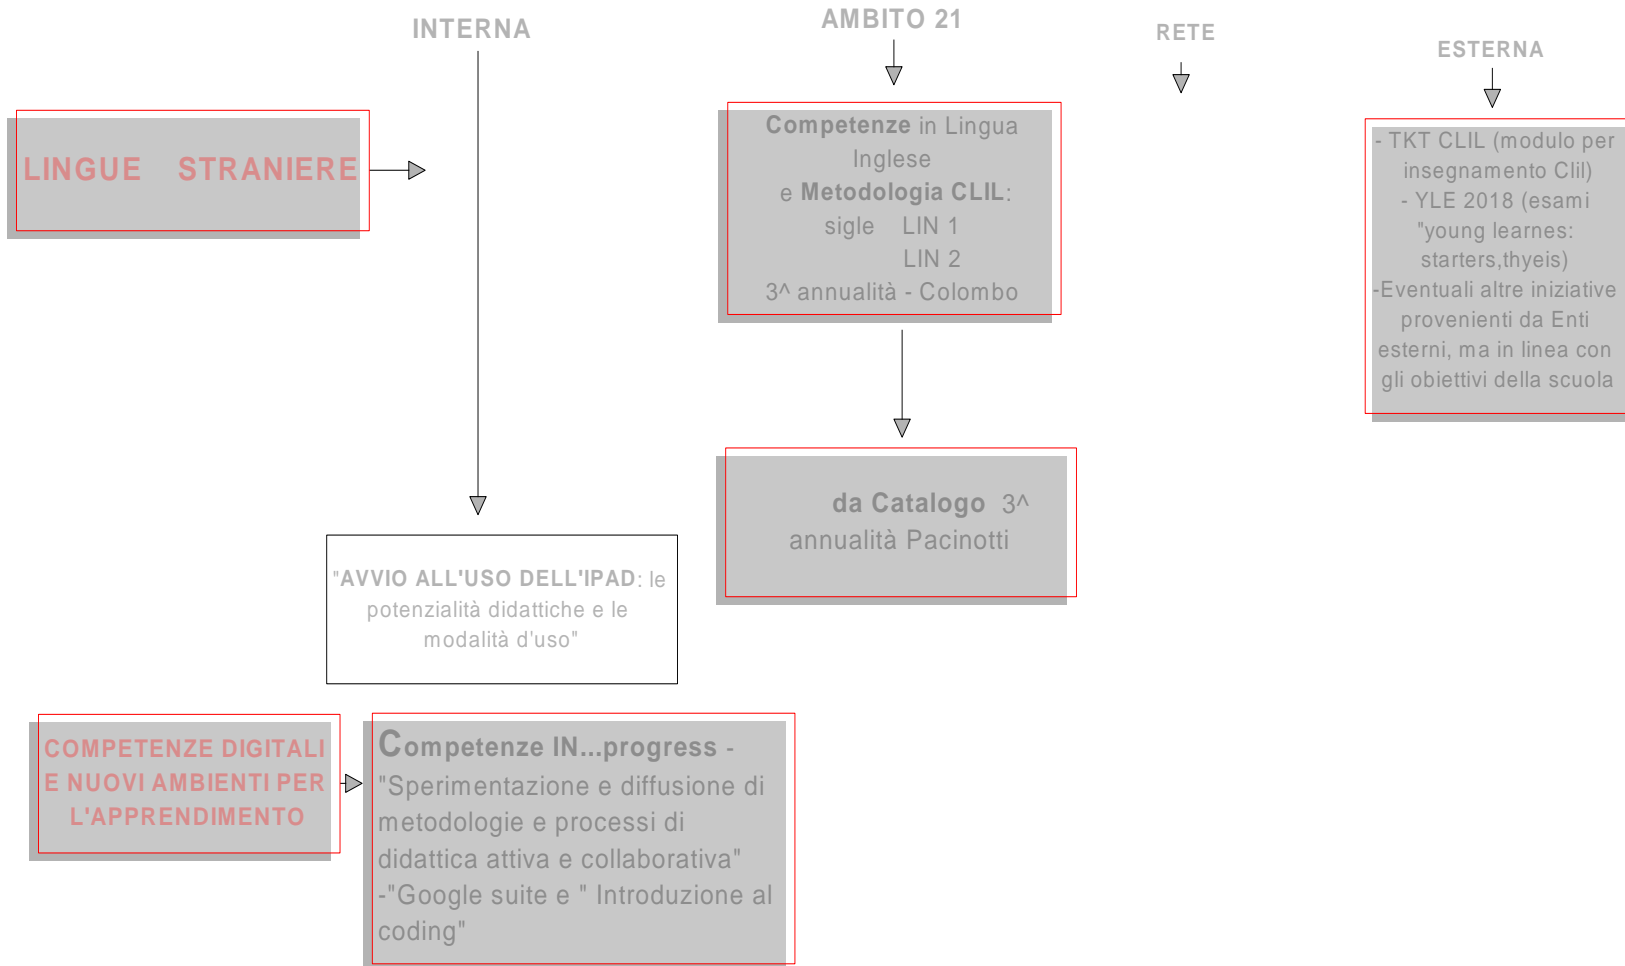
INTERNA

AMBITO 21

RETE

ESTERNA

LINGUE STRANIERE

Competenze in Lingua Inglese
e Metodologia CLIL:
sigle LIN 1
LIN 2
3^ annualità - Colombo

- TKT CLIL (modulo per insegnamento Clil)
- YLE 2018 (esami "young learnes: starters,thyeis)
-Eventuali altre iniziative provenienti da Enti esterni, ma in linea con gli obiettivi della scuola

da Catalogo 3^ annualità Pacinotti

"AVVIO ALL'USO DELL'IPAD: le potenzialità didattiche e le modalità d'uso"

COMPETENZE DIGITALI E NUOVI AMBIENTI PER L'APPRENDIMENTO

Competenze IN...progress -
"Sperimentazione e diffusione di metodologie e processi di didattica attiva e collaborativa"
-"Google suite e " Introduzione al coding"